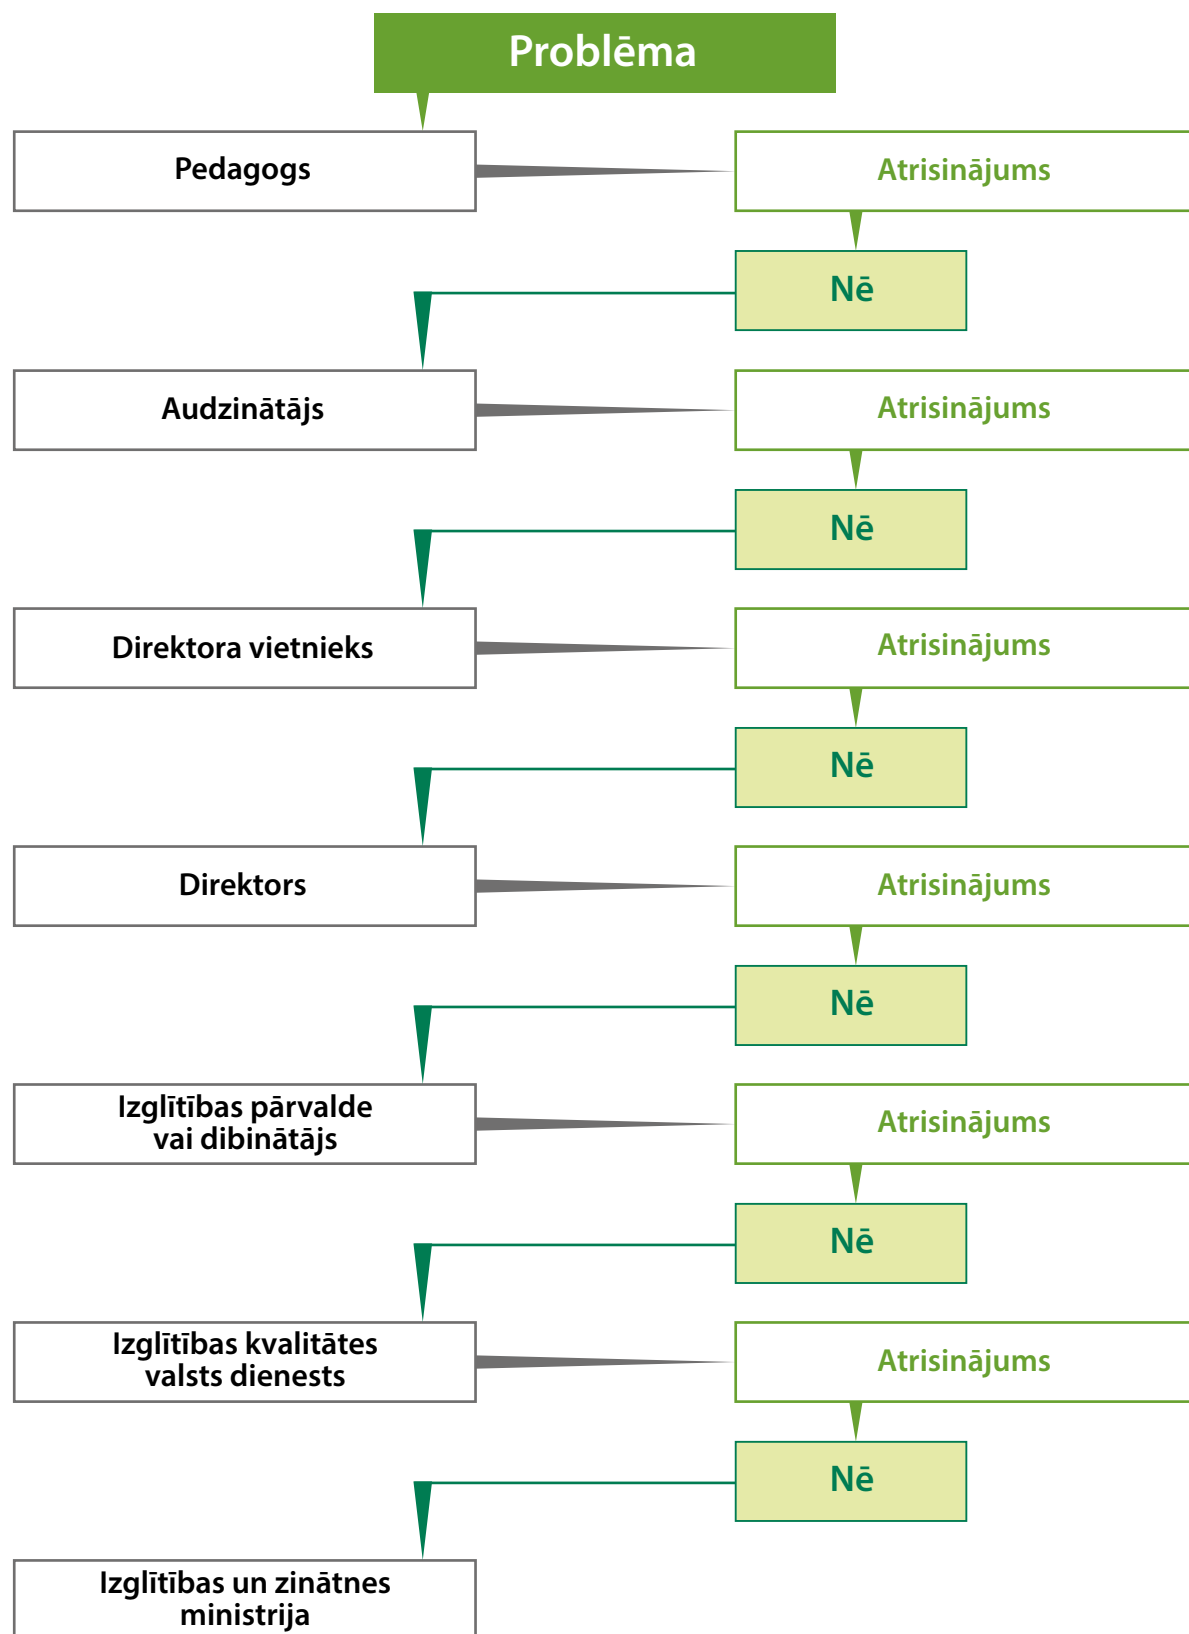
Problēma

Pedagogs

Atrisinājums

Nē

Audzinātājs

Atrisinājums

Nē

Direktora vietnieks

Atrisinājums

Nē

Direktors

Atrisinājums

Nē

Izglītības pārvalde vai dibinātājs

Atrisinājums

Nē

Izglītības kvalitātes valsts dienests

Atrisinājums

Nē

Izglītības un zinātnes ministrija